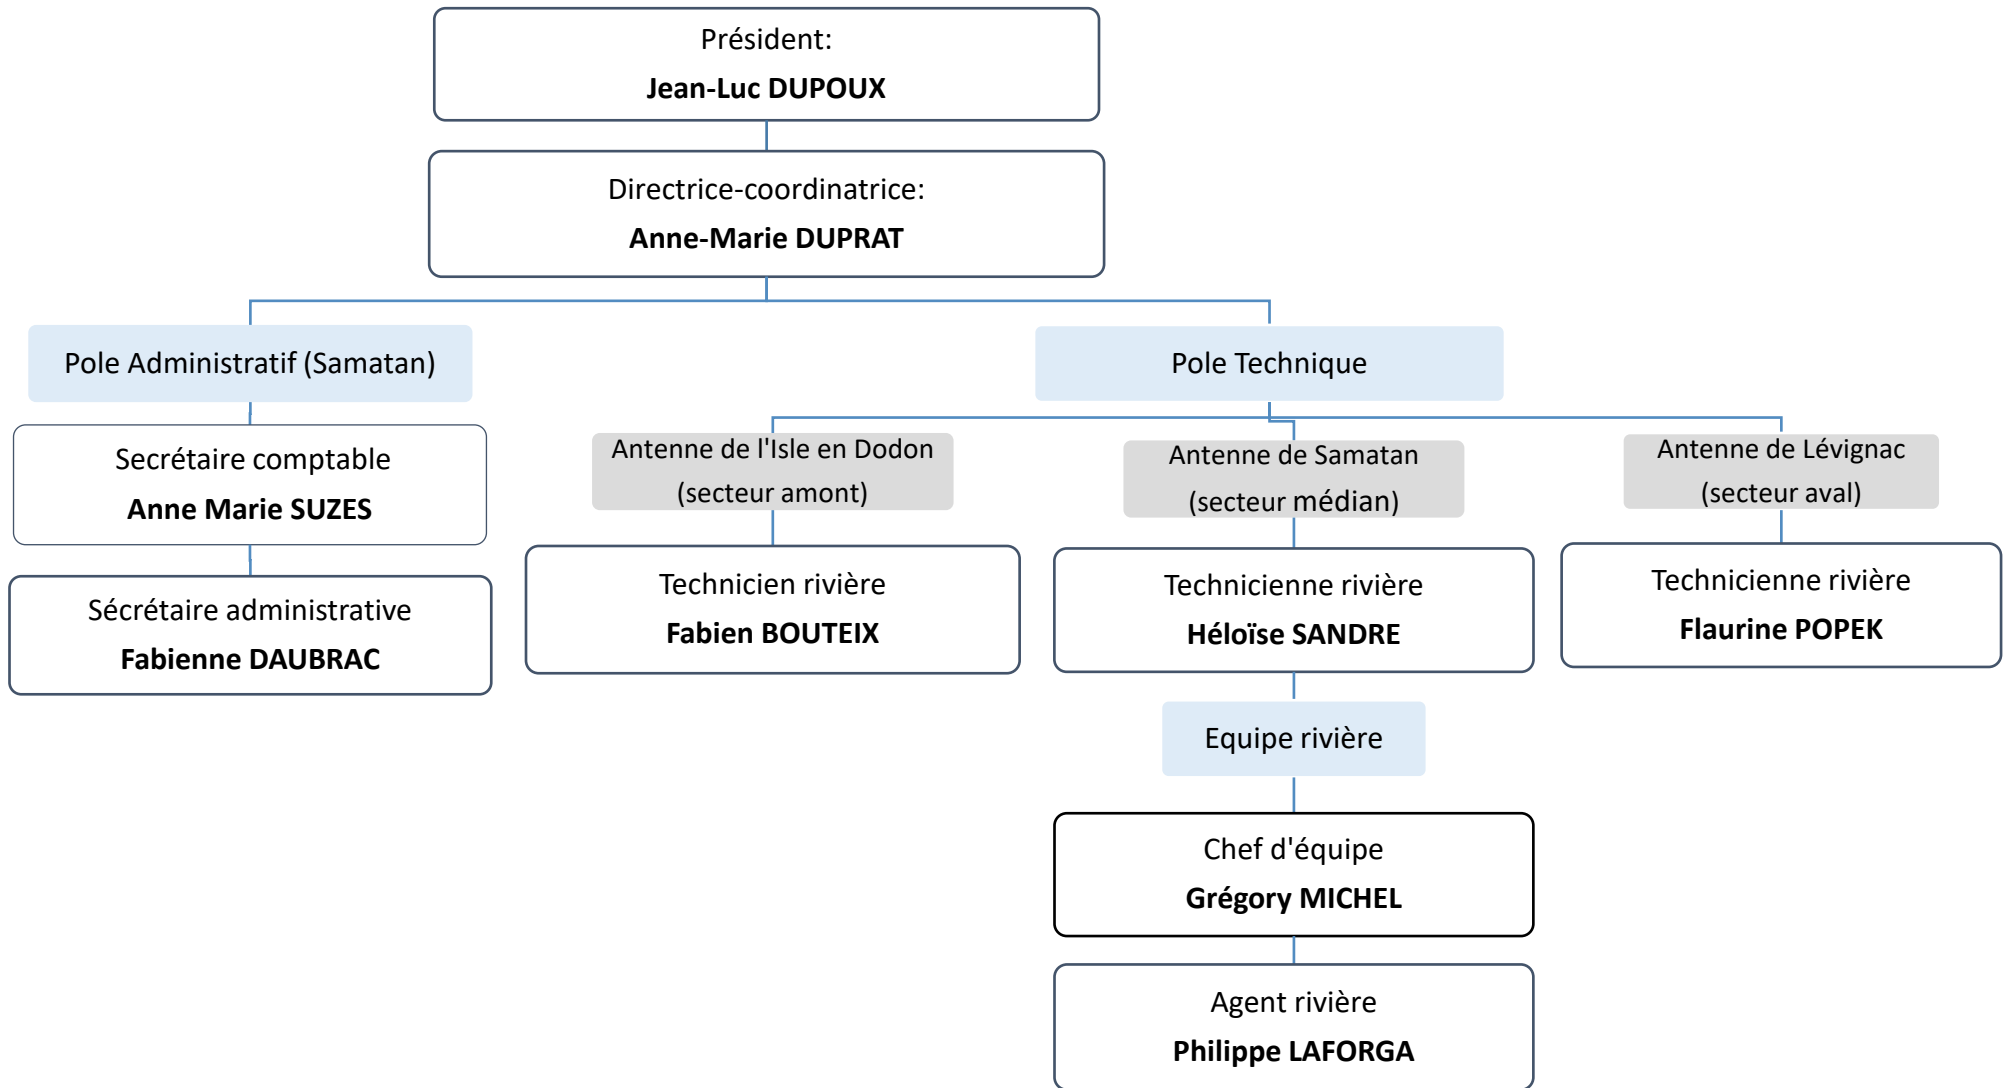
Président:
**Jean-Luc DUPOUX**

Directrice-coordinatrice:
**Anne-Marie DUPRAT**

Pole Administratif (Samatan)

Secrétaire comptable
**Anne Marie SUZES**

Sécrétaire administrative
**Fabienne DAUBRAC**

Pole Technique

Antenne de l'Isle en Dodon
(secteur amont)

Technicien rivière
**Fabien BOUTEIX**

Antenne de Samatan
(secteur médian)

Technicienne rivière
**Héloïse SANDRE**

Equipe rivière

Chef d'équipe
**Grégory MICHEL**

Agent rivière
**Philippe LAFORGA**

Antenne de Lévignac
(secteur aval)

Technicienne rivière
**Flaurine POPEK**